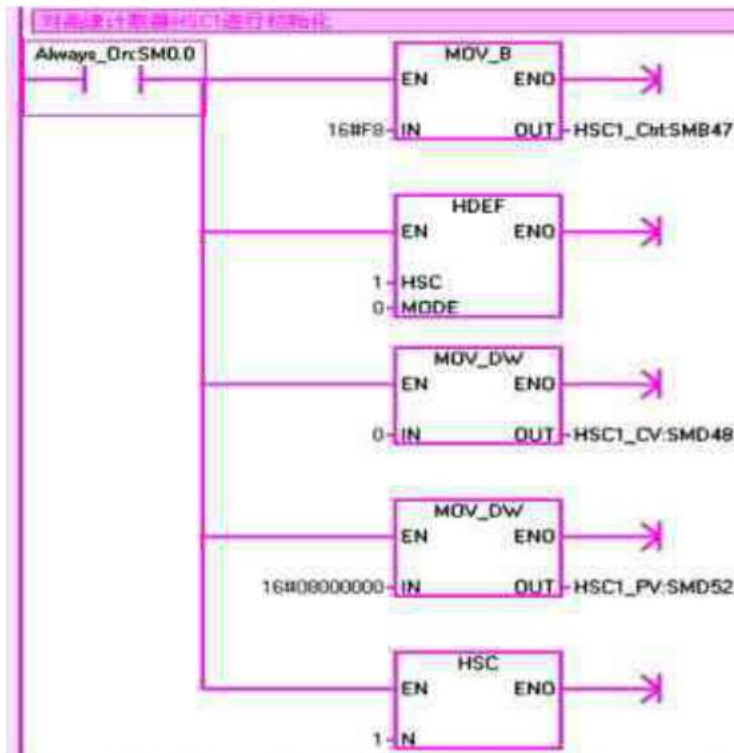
对高速计数器HSC1进行初始化

Always_On:SM0.0

MOV_B
EN ENO
16#F8 IN OUT HSC1_Ctrl:SMB47

HDEF
EN ENO
1 HSC
0 MODE

MOV_DW
EN ENO
0 IN OUT HSC1_CV:SMD48

MOV_DW
EN ENO
16#08000000 IN OUT HSC1_PV:SMD52

HSC
EN ENO
1 N